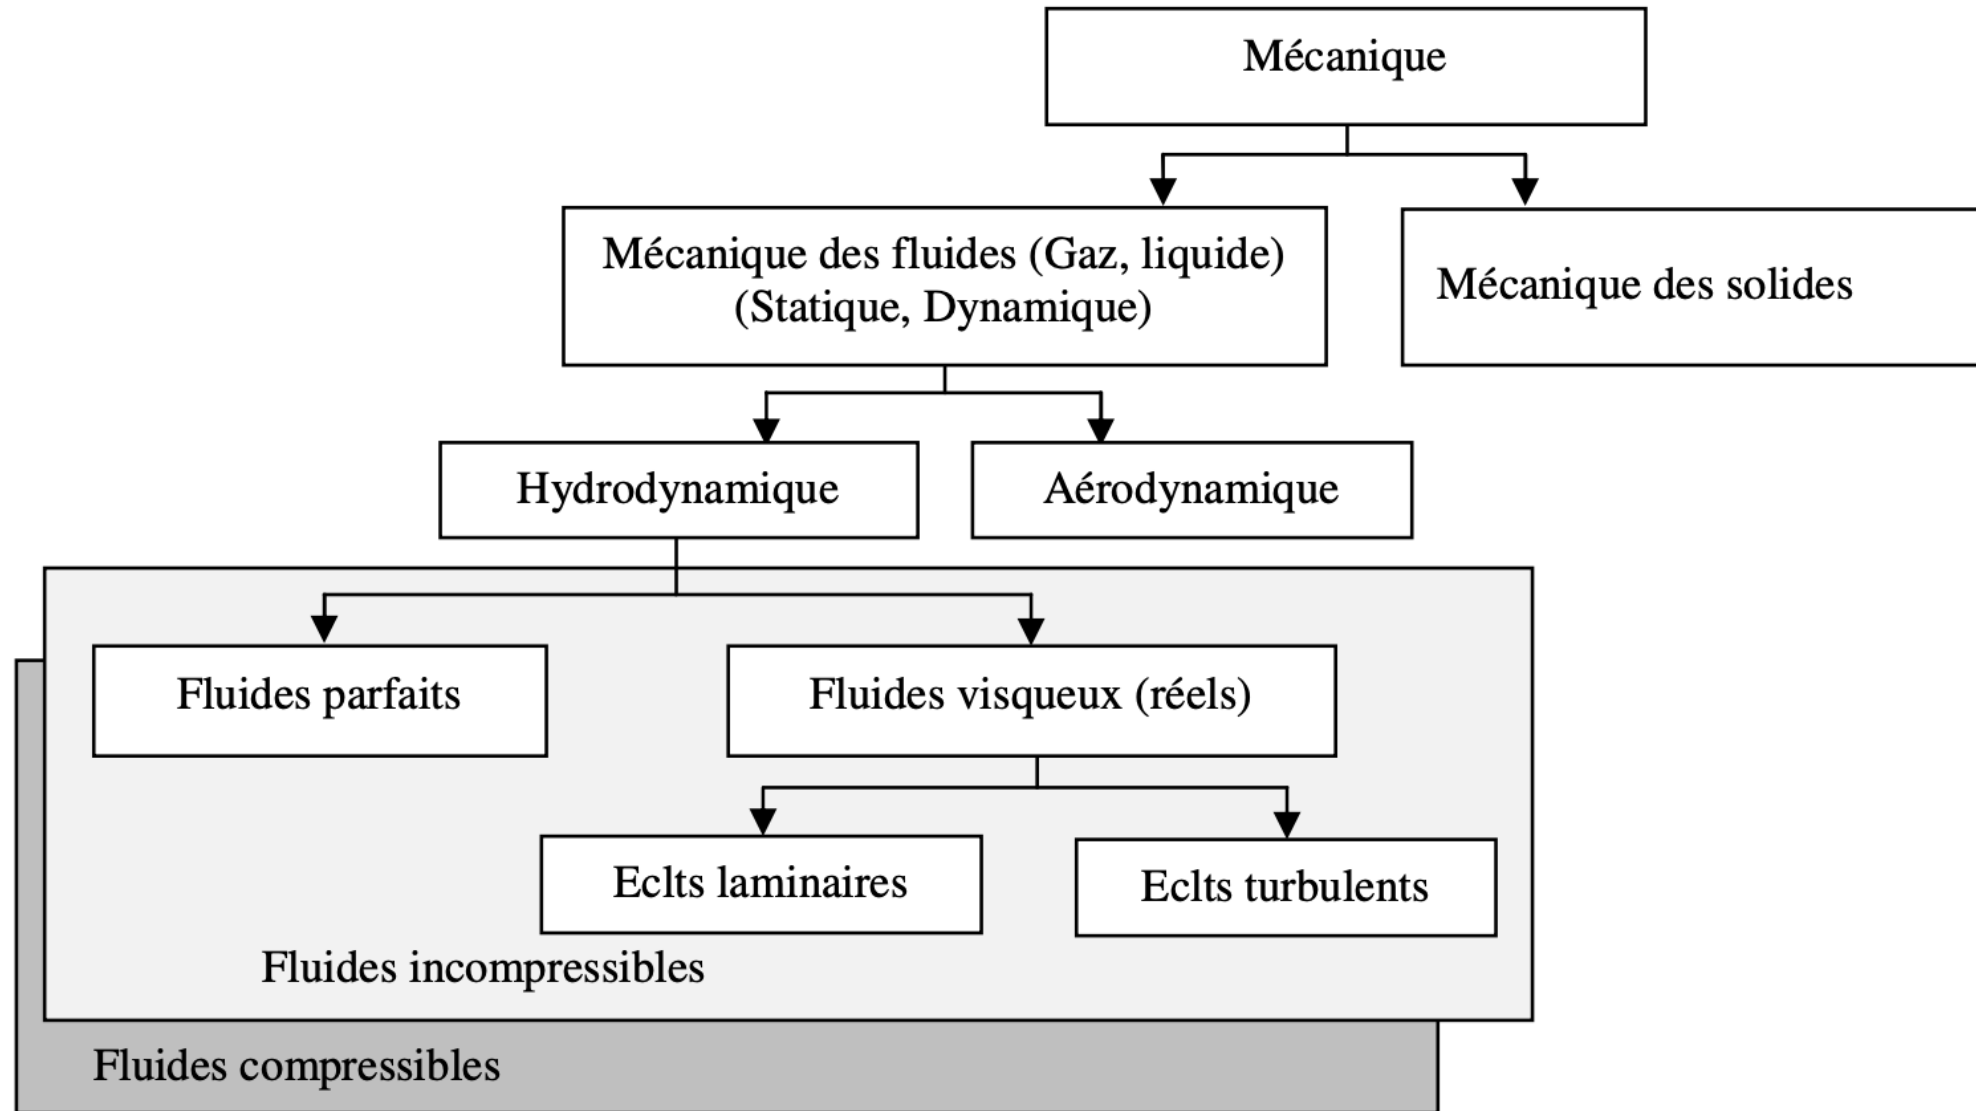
Mécanique

Mécanique des fluides (Gaz, liquide)
(Statique, Dynamique)

Mécanique des solides

Hydrodynamique

Aérodynamique

Fluides parfaits

Fluides visqueux (réels)

Eclts laminaires

Eclts turbulents

Fluides incompressibles

Fluides compressibles